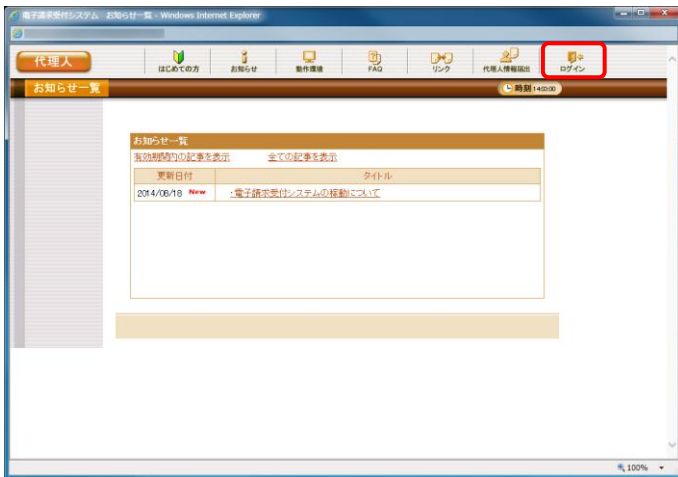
電子請求受付システム お知らせ一覧 - Windows Internet Explorer

代理人

はじめての方 お知らせ 動作環境 FAQ リンク 代理人情報届出 ログイン

お知らせ一覧

時刻 14:00:00

お知らせ一覧

有効期間内の記事を表示 全ての記事を表示

| 更新日付 | タイトル |
|---|---|
| 2014/08/18 New | ・電子請求受付システムの稼動について |

100%